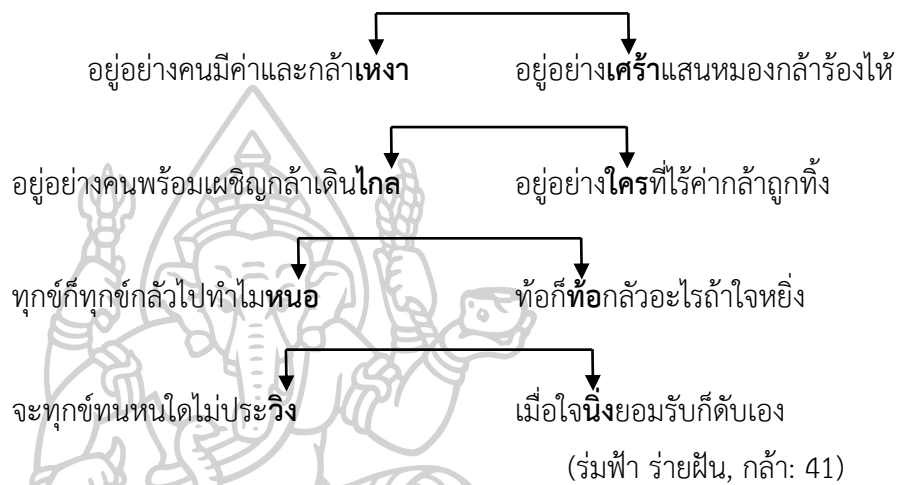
อยู่อย่างคนมีค่าและกล้า**เหงา** อยู่อย่าง**เศร้า**แสนหมองกล้าร้องไห้

อยู่อย่างคนพร้อมเผชิญกล้าเดิน**ไกล** อยู่อย่าง**ใคร**ที่ไร้ค่ากล้าถูกทิ้ง

ทุกข์ก็ทุกข์กลัวไปทำไม**หนอ** ท้อก็**ท้อ**กลัวอะไรถ้าใจหยิ่ง

จะทุกข์ทนหนใดไม่ประ**วิง** เมื่อใจ**นิ่ง**ยอมรับก็ดับเอง

(ร่มฟ้า ร่ายฝัน, กล้า: 41)